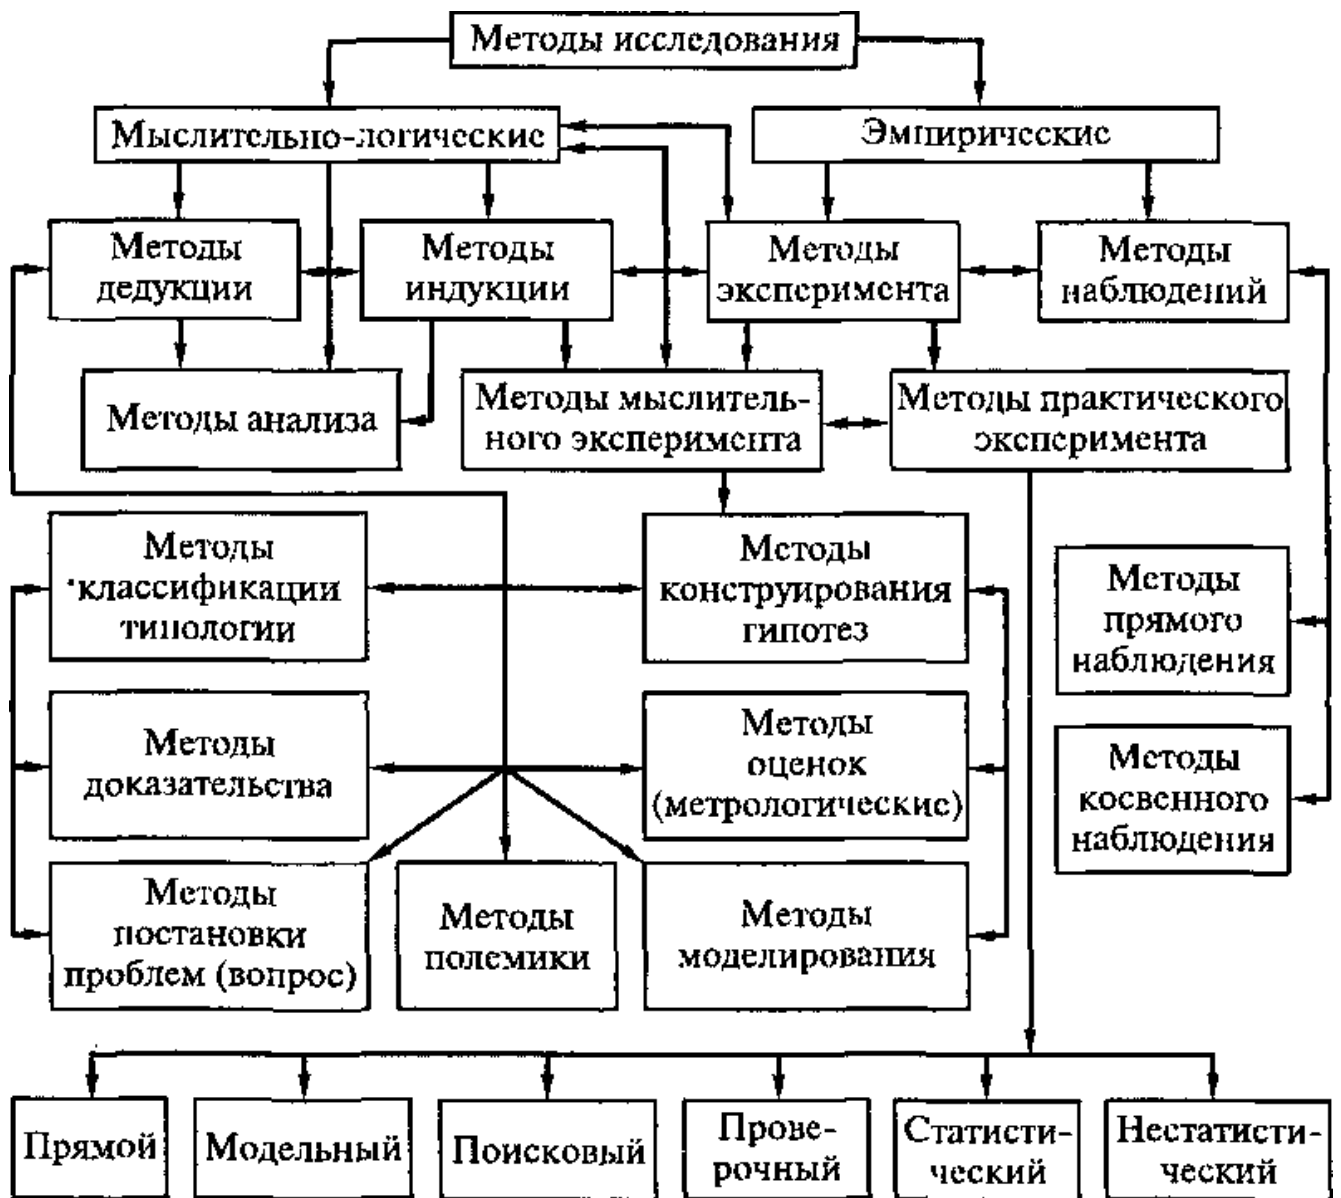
Методы исследования

Мыслительно-логические

Эмпирические

Методы дедукции

Методы индукции

Методы эксперимента

Методы наблюдений

Методы анализа

Методы мыслительного эксперимента

Методы практического эксперимента

Методы 'классификации типологии

Методы конструирования гипотез

Методы прямого наблюдения

Методы доказательства

Методы оценок (метрологические)

Методы косвенного наблюдения

Методы постановки проблем (вопрос)

Методы полемики

Методы моделирования

Прямой

Модельный

Поисковый

Проверочный

Статистический

Нестатистический